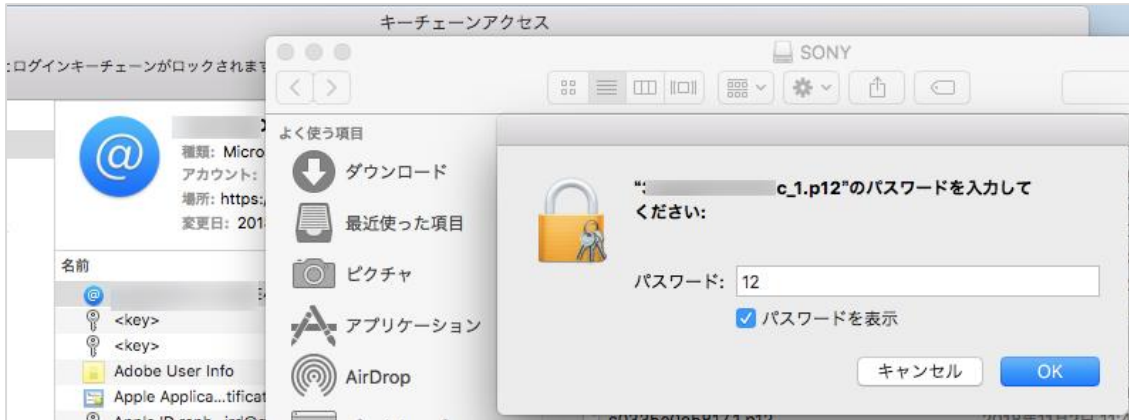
キーチェーンアクセス

:ログインキーチェーンがロックされます

種類: Micro
アカウント:
場所: https:
変更日: 201

名前
<key>
<key>
Adobe User Info
Apple Applica...tificat

SONY

よく使う項目
ダウンロード
最近使った項目
ピクチャ
アプリケーション
AirDrop

"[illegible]c_1.p12"のパスワードを入力してください:

パスワード: 12
パスワードを表示

キャンセル
OK